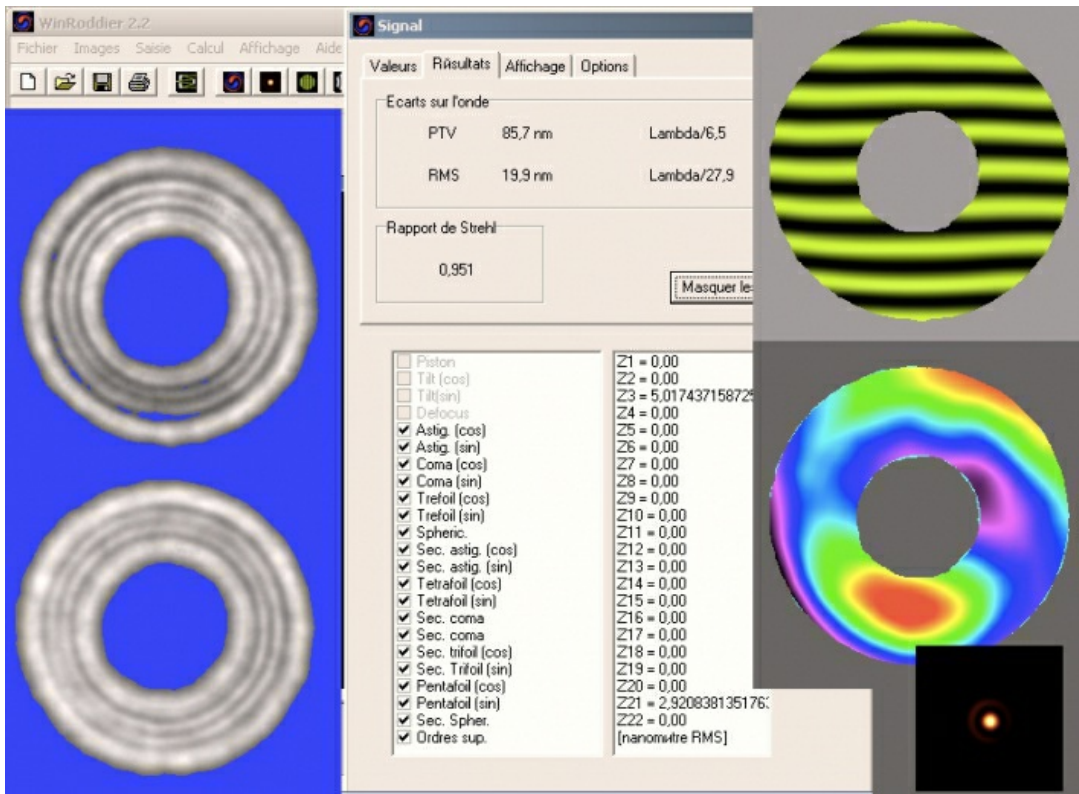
WinRoddier 2.2
Fichier Images Saisie Calcul Affichage Aide

Signal
Valeurs Résultats Affichage Options

Ecarts sur l'onde
PTV 85,7 nm Lambda/6,5
RMS 19,9 nm Lambda/27,9

Rapport de Strehl
0,951

Masquer le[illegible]

Piston
Tilt (cos)
Tilt(sin)
Defocus
Astig. (cos)
Astig. (sin)
Coma (cos)
Coma (sin)
Trefoil (cos)
Trefoil (sin)
Spheric.
Sec. astig. (cos)
Sec. astig. (sin)
Tetrafoil (cos)
Tetrafoil (sin)
Sec. coma
Sec. coma
Sec. trifoil (cos)
Sec. Trifoil (sin)
Pentafoil (cos)
Pentafoil (sin)
Sec. Spher.
Ordres sup.

Z1 = 0,00
Z2 = 0,00
Z3 = 5,01743715872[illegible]
Z4 = 0,00
Z5 = 0,00
Z6 = 0,00
Z7 = 0,00
Z8 = 0,00
Z9 = 0,00
Z10 = 0,00
Z11 = 0,00
Z12 = 0,00
Z13 = 0,00
Z14 = 0,00
Z15 = 0,00
Z16 = 0,00
Z17 = 0,00
Z18 = 0,00
Z19 = 0,00
Z20 = 0,00
Z21 = 2,92083813517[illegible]
Z22 = 0,00
[nanomètre RMS]